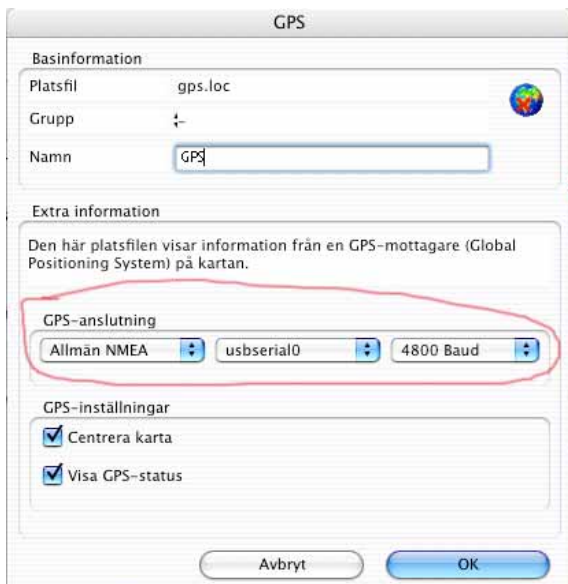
GPS

Basinformation

Platsfil gps.loc

Grupp ‡-

Namn GPS

Extra information

Den här platsfilen visar information från en GPS-mottagare (Global Positioning System) på kartan.

GPS-anslutning

Allmän NMEA

usbserial0

4800 Baud

GPS-inställningar

Centrera karta

Visa GPS-status

Avbryt

OK